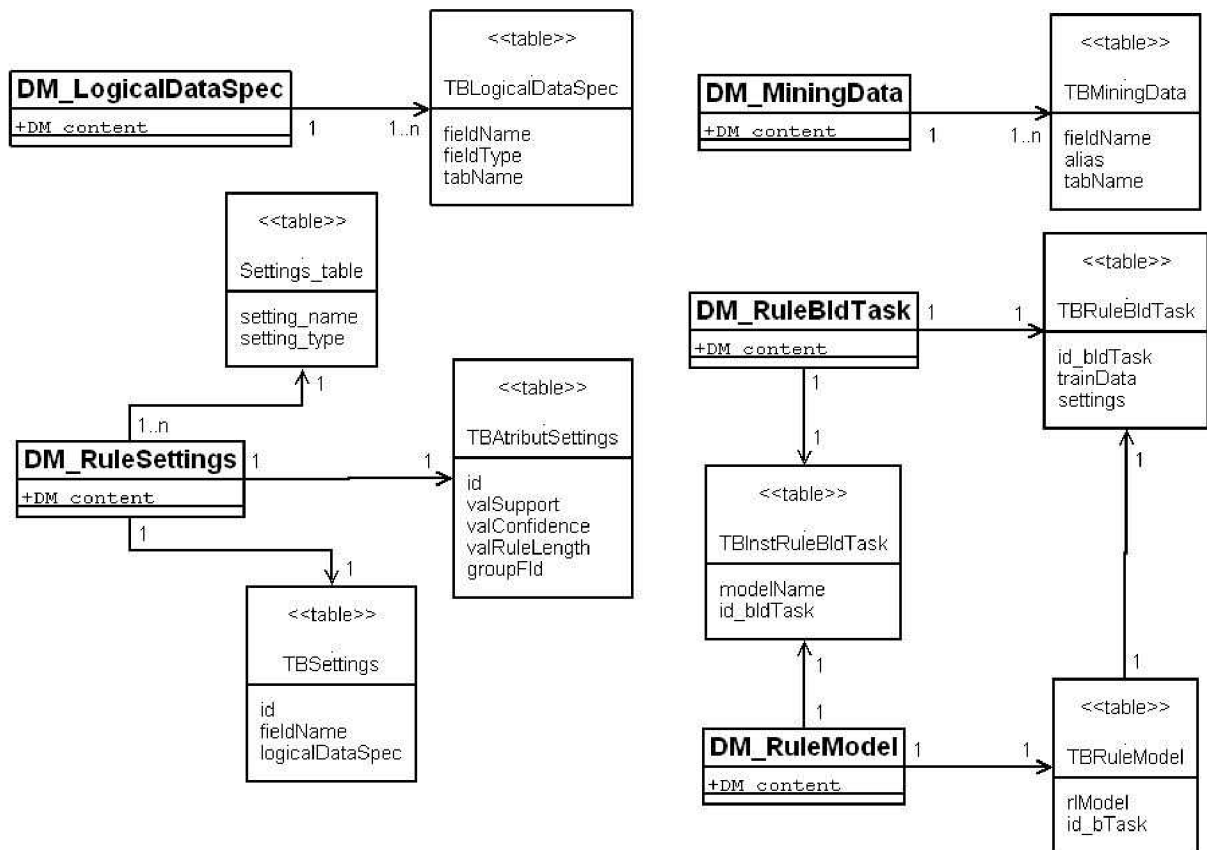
DM_LogicalDataSpec
+DM content
1
1..n
<<table>>
TBLogicalDataSpec
fieldName
fieldType
tabName

DM_MiningData
+DM content
1
1..n
<<table>>
TBMiningData
fieldName
alias
tabName

<<table>>
Settings_table
setting_name
setting_type

1
1..n

<<table>>
TBAtributSettings
id
valSupport
valConfidence
valRuleLength
groupFId

DM_RuleSettings
+DM content
1
1
1
1

<<table>>
TBSettings
id
fieldName
logicalDataSpec

DM_RuleBldTask
+DM content
1
1
1
1

<<table>>
TBRuleBldTask
id_bldTask
trainData
settings

<<table>>
TBInstRuleBldTask
modelName
id_bldTask

1
1
1
1

DM_RuleModel
+DM content
1
1

<<table>>
TBRuleModel
rlModel
id_bTask